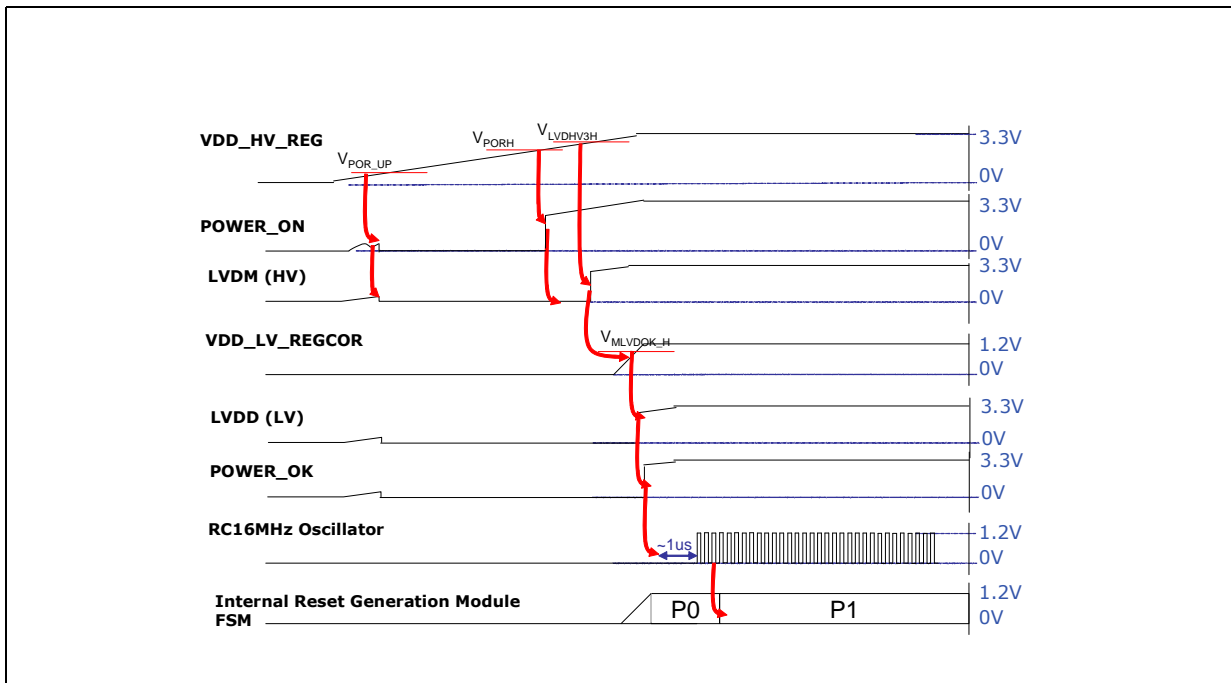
VDD_HV_REG
$V_{POR\_UP}$
$V_{PORH}$
$V_{LVDHV3H}$
3.3V
0V

POWER_ON
3.3V
0V

LVDM (HV)
3.3V
0V

VDD_LV_REGCOR
$V_{MLVDOK\_H}$
1.2V
0V

LVDD (LV)
3.3V
0V

POWER_OK
3.3V
0V

RC16MHz Oscillator
~1us
1.2V
0V

Internal Reset Generation Module FSM
P0
P1
1.2V
0V